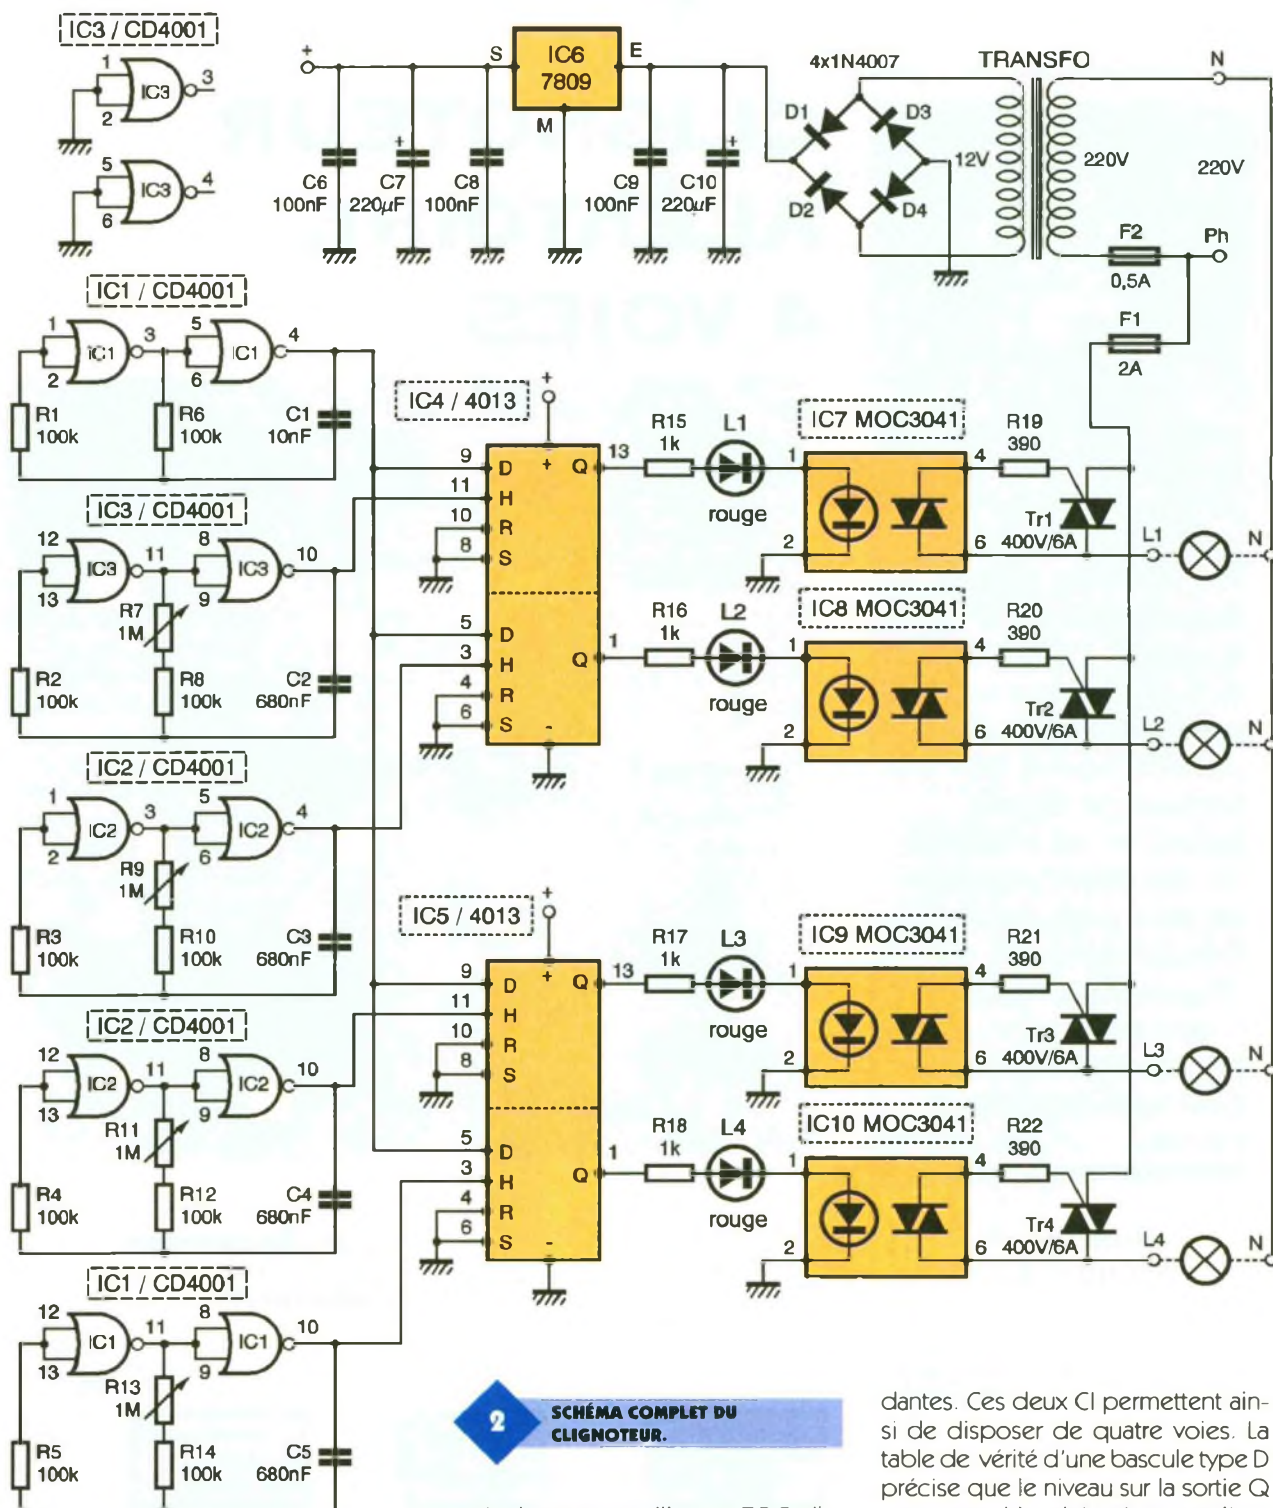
IC3 / CD4001
1
IC3
3
2
5
IC3
4
6

+
S
IC6
7809
E
M
C6
100nF
C7
220µF
C8
100nF
C9
100nF
C10
220µF
4x1N4007
D1
D3
D2
D4
12V
TRANSFO
220V
N
220V
F2
0,5A
Ph
F1
2A

IC1 / CD4001
1
IC1
3
2
5
IC1
4
6
R1
100k
R6
100k
C1
10nF

IC4 / 4013
+
9
D
11
H
10
R
8
S
Q
13
5
D
3
H
4
R
6
S
Q
1
-

R15
1k
L1
rouge
IC7 MOC3041
1
2
4
6
R19
390
Tr1
400V/6A
L1
N

R16
1k
L2
rouge
IC8 MOC3041
1
2
4
6
R20
390
Tr2
400V/6A
L2
N

IC3 / CD4001
12
IC3
11
13
8
IC3
10
9
R7
1M
R2
100k
R8
100k
C2
680nF

IC2 / CD4001
1
IC2
3
2
5
IC2
4
6
R9
1M
R3
100k
R10
100k
C3
680nF

IC5 / 4013
+
9
D
11
H
10
R
8
S
Q
13
5
D
3
H
4
R
6
S
Q
1
-

R17
1k
L3
rouge
IC9 MOC3041
1
2
4
6
R21
390
Tr3
400V/6A
L3
N

R18
1k
L4
rouge
IC10 MOC3041
1
2
4
6
R22
390
Tr4
400V/6A
L4
N

IC2 / CD4001
12
IC2
11
13
8
IC2
10
9
R11
1M
R4
100k
R12
100k
C4
680nF

IC1 / CD4001
12
IC1
11
13
8
IC1
10
9
R13
1M
R5
100k
R14
100k
C5
680nF

2
SCHÉMA COMPLET DU CLIGNOTEUR.

dantes. Ces deux CI permettent ainsi de disposer de quatre voies. La table de vérité d'une bascule type D précise que le niveau sur la sortie Q